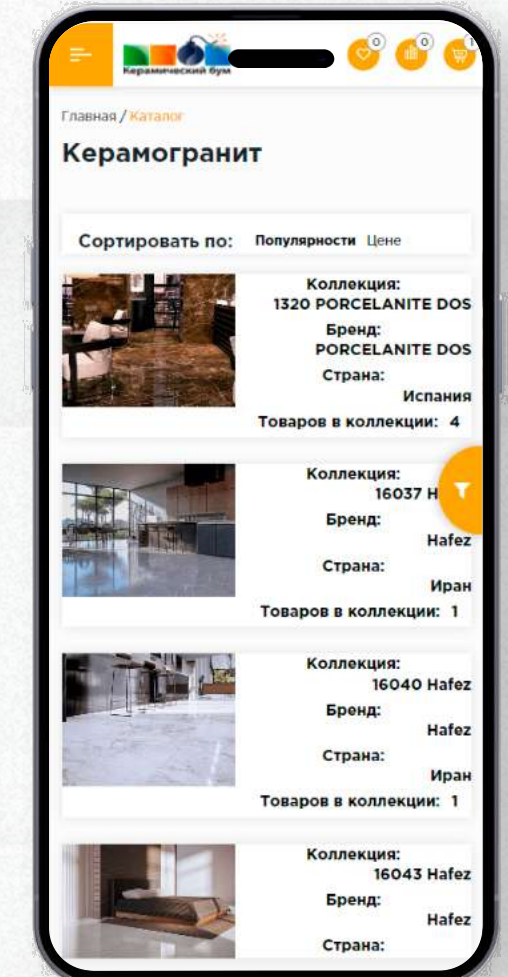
Керамический бум

0 0 0

Главная / Каталог

Керамогранит

Сортировать по: Популярности Цене

Коллекция:
1320 PORCELANITE DOS
Бренд:
PORCELANITE DOS
Страна:
Испания
Товаров в коллекции: 4

Коллекция:
16037 H
Бренд:
Hafez
Страна:
Иран
Товаров в коллекции: 1

Коллекция:
16040 Hafez
Бренд:
Hafez
Страна:
Иран
Товаров в коллекции: 1

Коллекция:
16043 Hafez
Бренд:
Hafez
Страна: